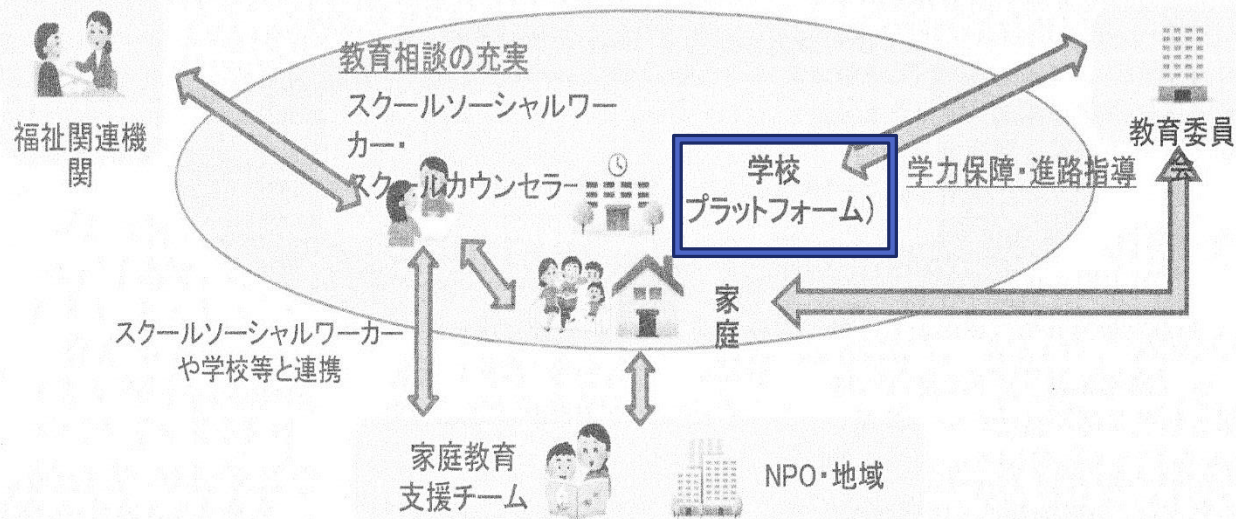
福祉関連機関

教育相談の充実

スクールソーシャルワーカー・スクールカウンセラー

学校
プラットフォーム）

学力保障・進路指導

教育委員会

家庭

スクールソーシャルワーカーや学校等と連携

家庭教育支援チーム

NPO・地域